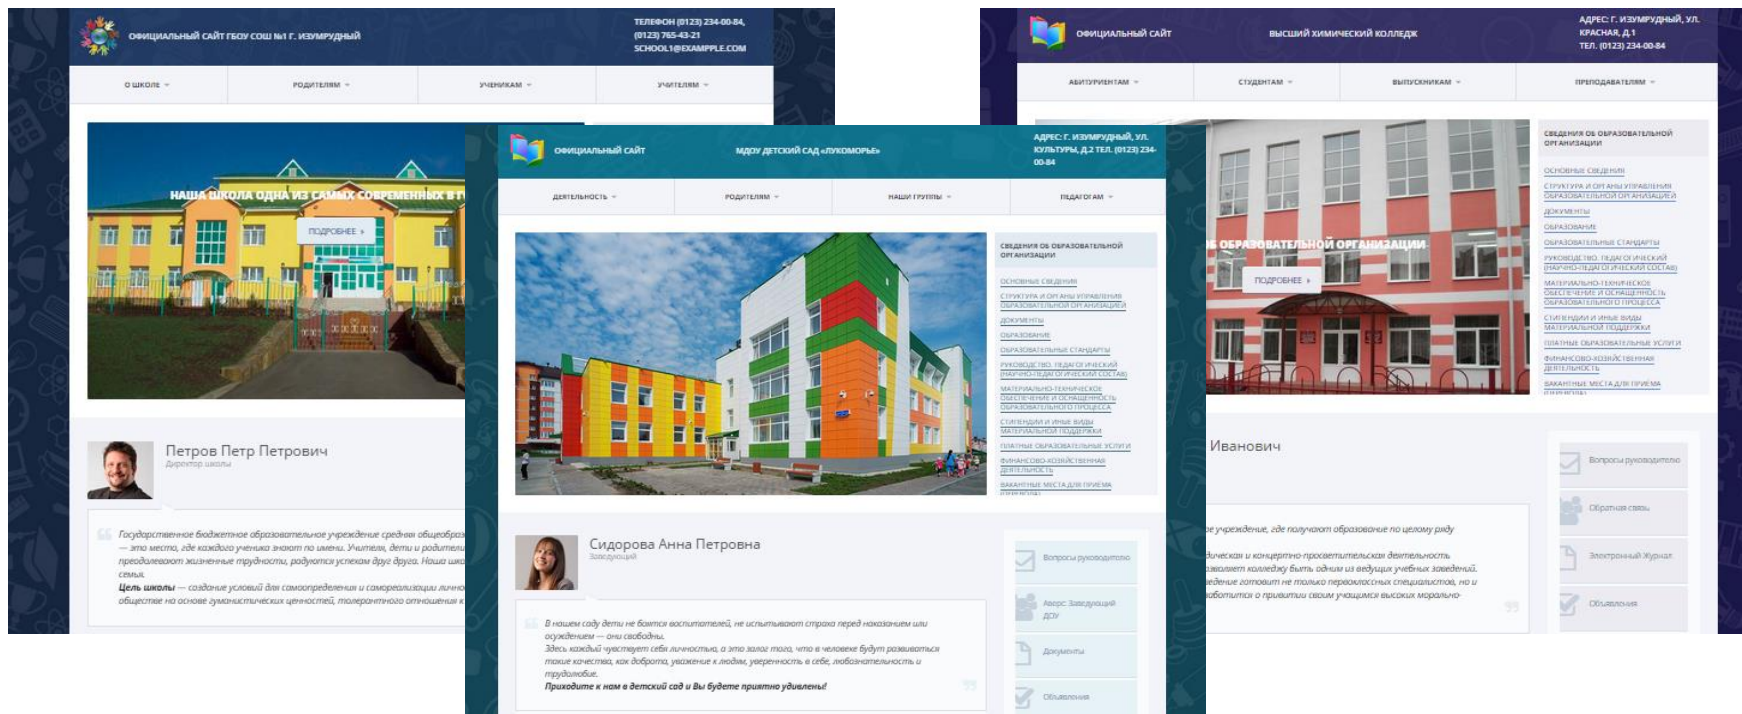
ОФИЦИАЛЬНЫЙ САЙТ ГБОУ СОШ №1 Г. ИЗУМРУДНЫЙ

ТЕЛЕФОН (0123) 234-00-84, (0123) 765-43-21 SCHOOL1@EXAMPPLE.COM

О ШКОЛЕ | РОДИТЕЛЯМ | УЧЕНИКАМ | УЧИТЕЛЯМ

НАША ШКОЛА ОДНА ИЗ САМЫХ СОВРЕМЕННЫХ В Г

ПОДРОБНЕЕ

Петров Петр Петрович
Директор школы

Государственное бюджетное образовательное учреждение средняя общеобраз — это место, где каждого ученика знают по имени. Учителя, дети и родители преодолевают жизненные трудности, радуются успехам друг друга. Наша шко семья.
Цель школы — создание условий для самоопределения и самореализации личнос общество на основе гуманистических ценностей, толерантного отношения к

ОФИЦИАЛЬНЫЙ САЙТ

МДОУ ДЕТСКИЙ САД «ЛУКОМОРЬЕ»

АДРЕС: Г. ИЗУМРУДНЫЙ, УЛ. КУЛЬТУРЫ, Д.2 ТЕЛ. (0123) 234-00-84

ДЕЯТЕЛЬНОСТЬ | РОДИТЕЛЯМ | НАШИ ГРУППЫ | ПЕДАГОГАМ

СВЕДЕНИЯ ОБ ОБРАЗОВАТЕЛЬНОЙ ОРГАНИЗАЦИИ

ОСНОВНЫЕ СВЕДЕНИЯ
СТРУКТУРА И ОРГАНЫ УПРАВЛЕНИЯ ОБРАЗОВАТЕЛЬНОЙ ОРГАНИЗАЦИЕЙ
ДОКУМЕНТЫ
ОБРАЗОВАНИЕ
ОБРАЗОВАТЕЛЬНЫЕ СТАНДАРТЫ
РУКОВОДСТВО. ПЕДАГОГИЧЕСКИЙ (НАУЧНО-ПЕДАГОГИЧЕСКИЙ СОСТАВ)
МАТЕРИАЛЬНО-ТЕХНИЧЕСКОЕ ОБЕСПЕЧЕНИЕ И ОСНАЩЕННОСТЬ ОБРАЗОВАТЕЛЬНОГО ПРОЦЕССА
СТИПЕНДИИ И ИНЫЕ ВИДЫ МАТЕРИАЛЬНОЙ ПОДДЕРЖКИ
ПЛАТНЫЕ ОБРАЗОВАТЕЛЬНЫЕ УСЛУГИ
ФИНАНСОВО-ХОЗЯЙСТВЕННАЯ ДЕЯТЕЛЬНОСТЬ
ВАКАНТНЫЕ МЕСТА ДЛЯ ПРИЁМА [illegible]

Сидорова Анна Петровна
Заведующий

В нашем саду дети не боятся воспитателей, не испытывают страха перед наказанием или осуждением — они свободны.
Здесь каждый чувствует себя личностью, а это залог того, что в человеке будут развиваться такие качества, как доброта, уважение к людям, уверенность в себе, любознательность и трудолюбие.
Приходите к нам в детский сад и Вы будете приятно удивлены!

Вопросы руководителю
Адрес Заведующий ДОУ
Документы
Объявления

ОФИЦИАЛЬНЫЙ САЙТ

ВЫСШИЙ ХИМИЧЕСКИЙ КОЛЛЕДЖ

АДРЕС: Г. ИЗУМРУДНЫЙ, УЛ. КРАСНАЯ, Д.1 ТЕЛ. (0123) 234-00-84

АБИТУРИЕНТАМ | СТУДЕНТАМ | ВЫПУСКНИКАМ | ПРЕПОДАВАТЕЛЯМ

Б ОБРАЗОВАТЕЛЬНОЙ ОРГАНИЗАЦИИ

ПОДРОБНЕЕ

СВЕДЕНИЯ ОБ ОБРАЗОВАТЕЛЬНОЙ ОРГАНИЗАЦИИ

ОСНОВНЫЕ СВЕДЕНИЯ
СТРУКТУРА И ОРГАНЫ УПРАВЛЕНИЯ ОБРАЗОВАТЕЛЬНОЙ ОРГАНИЗАЦИЕЙ
ДОКУМЕНТЫ
ОБРАЗОВАНИЕ
ОБРАЗОВАТЕЛЬНЫЕ СТАНДАРТЫ
РУКОВОДСТВО. ПЕДАГОГИЧЕСКИЙ (НАУЧНО-ПЕДАГОГИЧЕСКИЙ СОСТАВ)
МАТЕРИАЛЬНО-ТЕХНИЧЕСКОЕ ОБЕСПЕЧЕНИЕ И ОСНАЩЕННОСТЬ ОБРАЗОВАТЕЛЬНОГО ПРОЦЕССА
СТИПЕНДИИ И ИНЫЕ ВИДЫ МАТЕРИАЛЬНОЙ ПОДДЕРЖКИ
ПЛАТНЫЕ ОБРАЗОВАТЕЛЬНЫЕ УСЛУГИ
ФИНАНСОВО-ХОЗЯЙСТВЕННАЯ ДЕЯТЕЛЬНОСТЬ
ВАКАНТНЫЕ МЕСТА ДЛЯ ПРИЕМА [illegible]

Иванович

е учреждение, где получают образование по целому ряду
дическая и концертно-просветительская деятельность зволяет колледжу быть одним из ведущих учебных заведений. едение готовит не только первоклассных специалистов, но и аботится о привитии своим учащимся высоких морально-

Вопросы руководителю
Обратная связь
Электронный журнал
Объявления